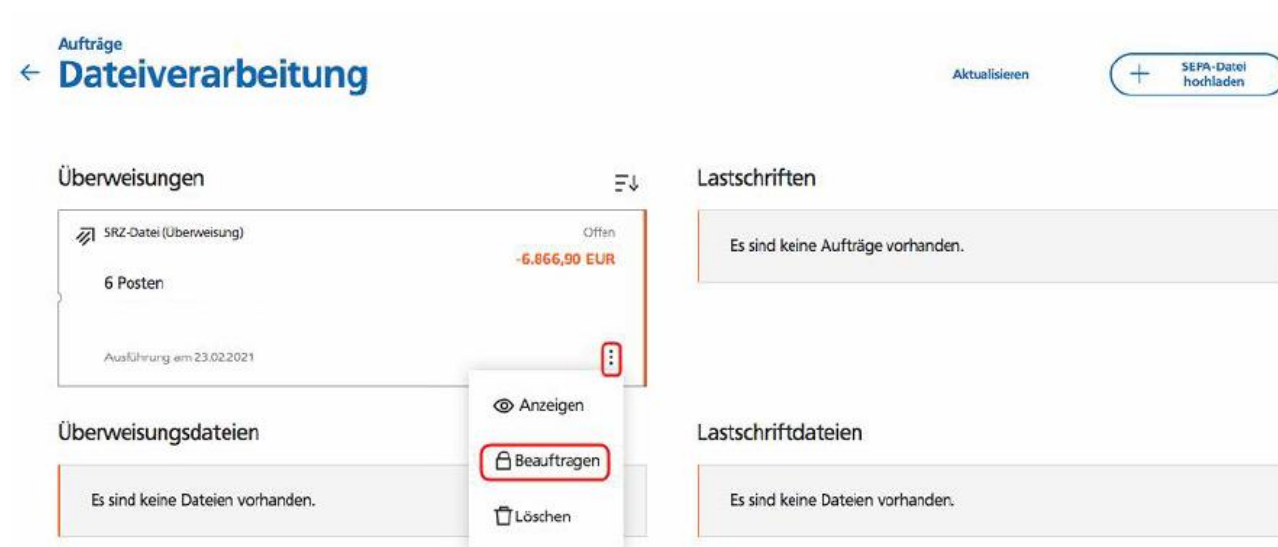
Aufträge
← Dateiverarbeitung

Aktualisieren

+ SEPA-Datei hochladen

Überweisungen

SRZ-Datei (Überweisung)

Offen

-6.866,90 EUR

6 Posten

Ausführung am 23.02.2021

Anzeigen

Beauftragen

Löschen

Lastschriften

Es sind keine Aufträge vorhanden.

Überweisungsdateien

Es sind keine Dateien vorhanden.

Lastschriftdateien

Es sind keine Dateien vorhanden.